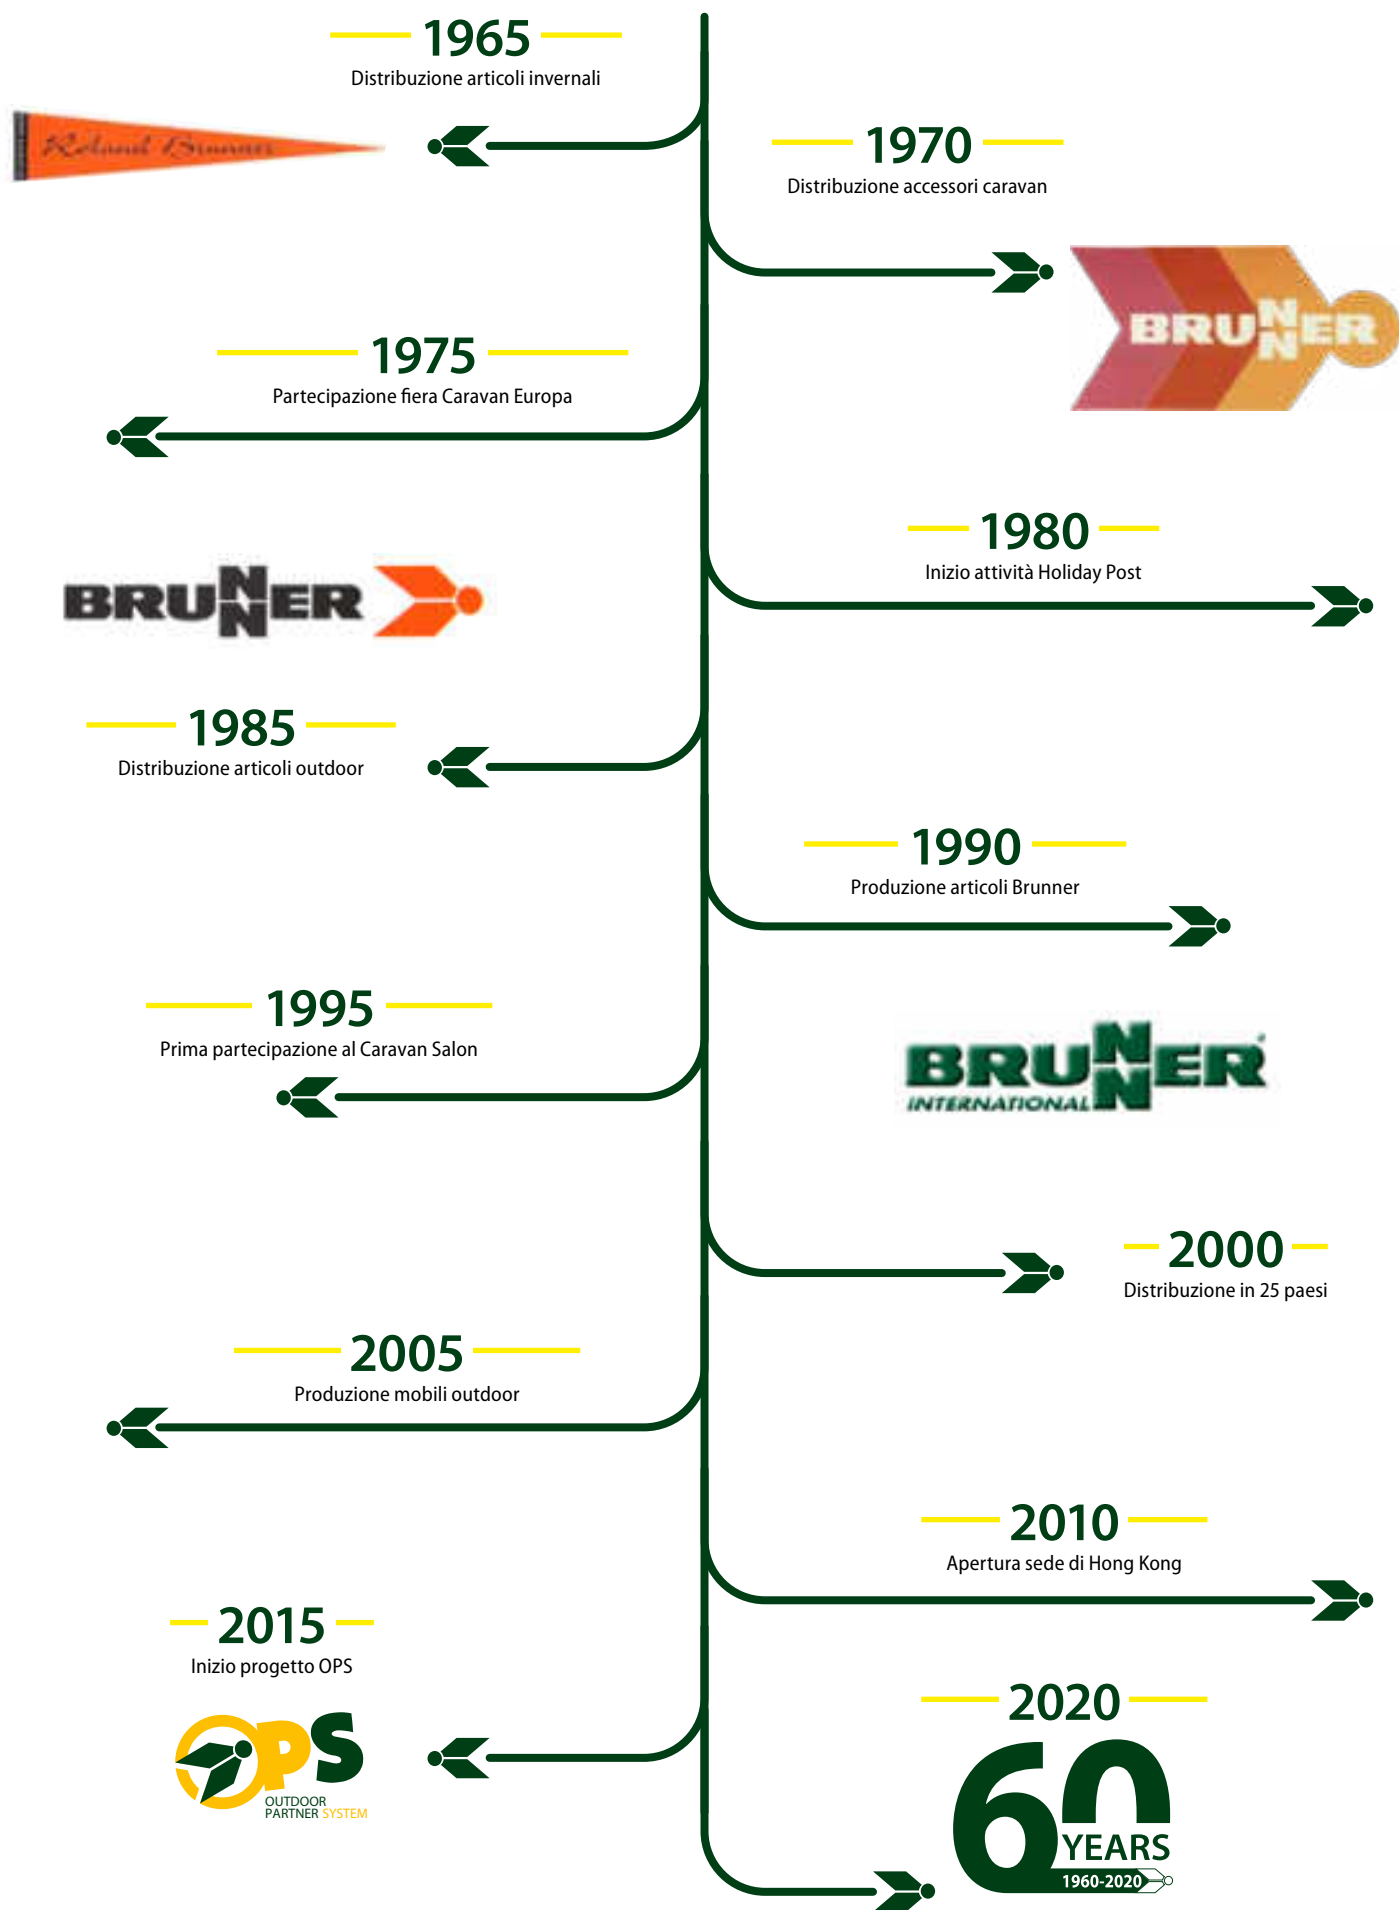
1965
Distribuzione articoli invernali

Roland Brunner

1970
Distribuzione accessori caravan

BRUNNER

1975
Partecipazione fiera Caravan Europa

BRUNNER

1980
Inizio attività Holiday Post

1985
Distribuzione articoli outdoor

1990
Produzione articoli Brunner

1995
Prima partecipazione al Caravan Salon

BRUNNER INTERNATIONAL

2000
Distribuzione in 25 paesi

2005
Produzione mobili outdoor

2010
Apertura sede di Hong Kong

2015
Inizio progetto OPS

OPS
OUTDOOR PARTNER SYSTEM

2020
60 YEARS
1960-2020